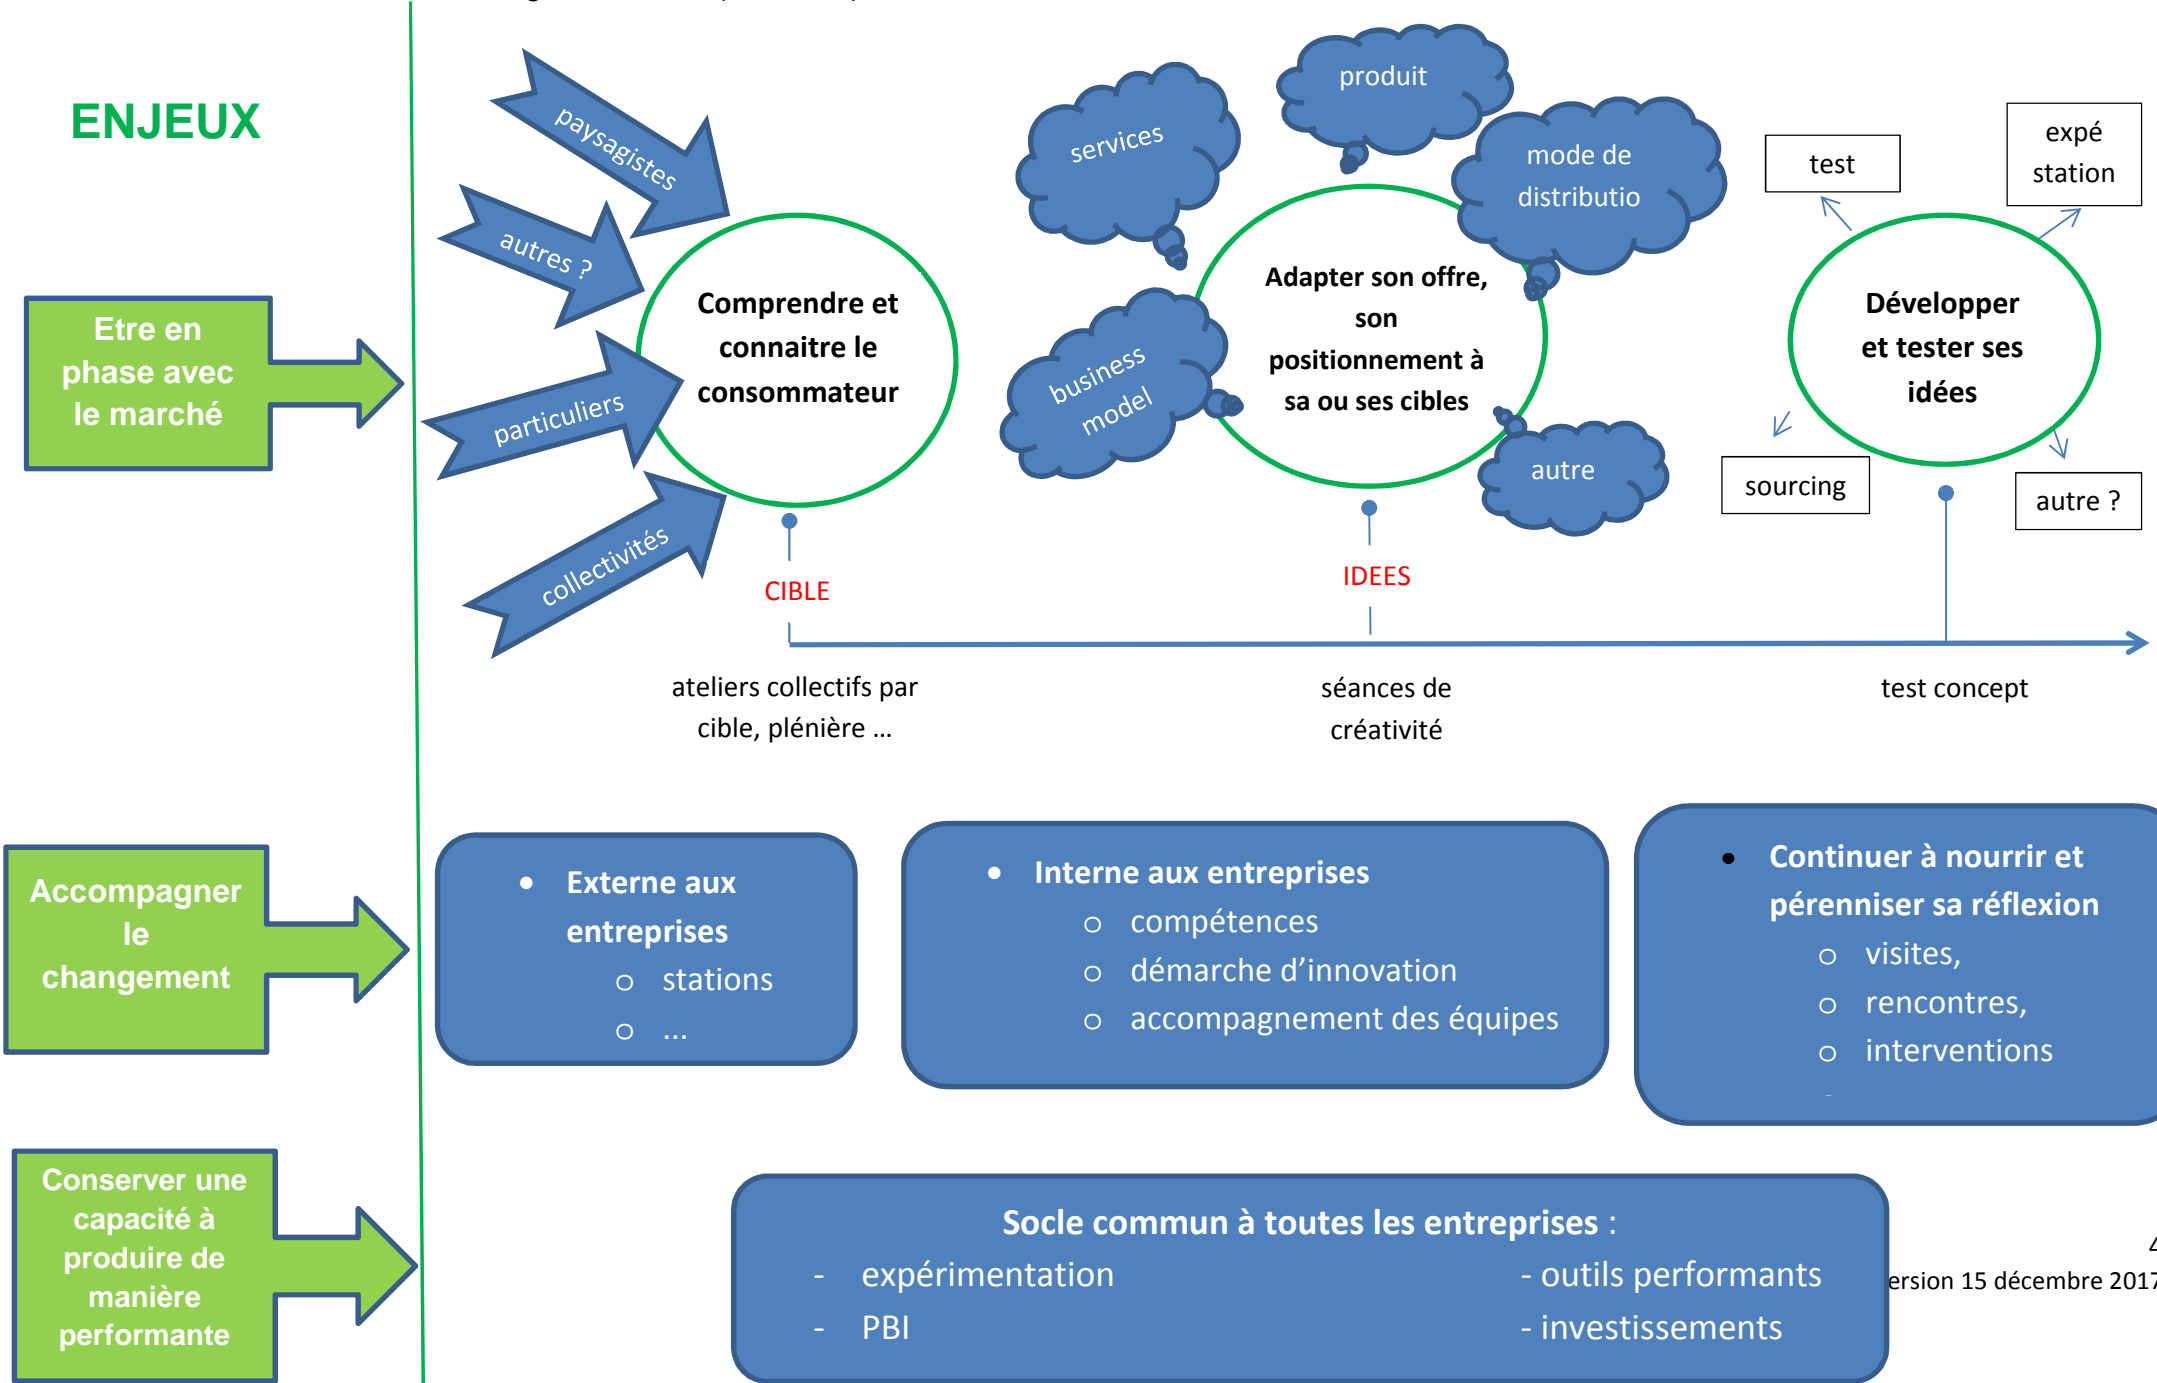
ENJEUX

Etre en phase avec le marché

paysagistes

autres ?

particuliers

collectivités

Comprendre et connaitre le consommateur

CIBLE

ateliers collectifs par cible, plénière …

services

produit

mode de distributio

business model

Adapter son offre, son positionnement à sa ou ses cibles

autre

IDEES

séances de créativité

test

expé station

Développer et tester ses idées

sourcing

autre ?

test concept

Accompagner le changement

- Externe aux entreprises
  - stations
  - …

- Interne aux entreprises
  - compétences
  - démarche d'innovation
  - accompagnement des équipes

- Continuer à nourrir et pérenniser sa réflexion
  - visites,
  - rencontres,
  - interventions

Conserver une capacité à produire de manière performante

Socle commun à toutes les entreprises :
- expérimentation
- PBI
- outils performants
- investissements

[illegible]ersion 15 décembre 201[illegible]